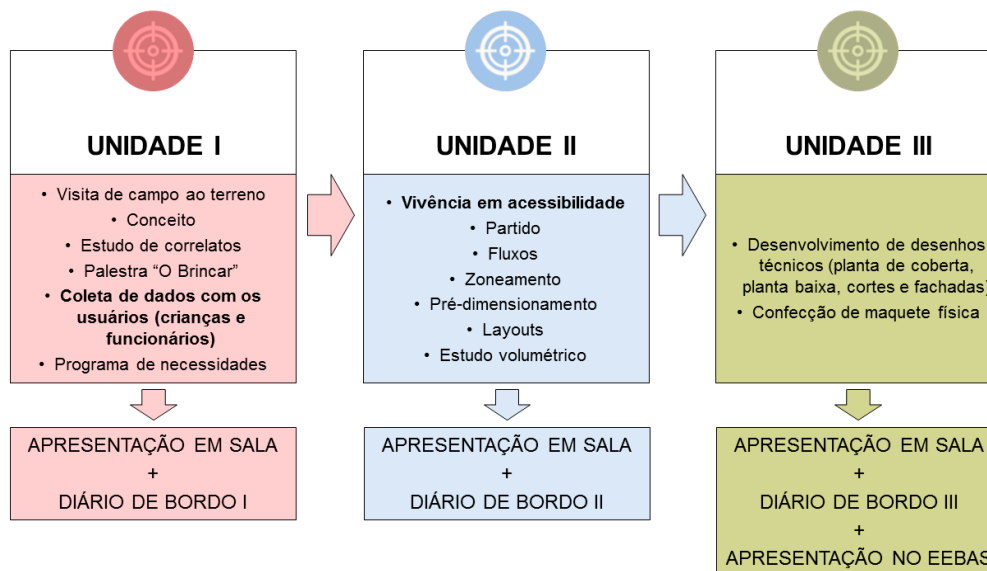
UNIDADE I

• Visita de campo ao terreno
• Conceito
• Estudo de correlatos
• Palestra "O Brincar"
• Coleta de dados com os usuários (crianças e funcionários)
• Programa de necessidades

APRESENTAÇÃO EM SALA
+
DIÁRIO DE BORDO I

UNIDADE II

• Vivência em acessibilidade
• Partido
• Fluxos
• Zoneamento
• Pré-dimensionamento
• Layouts
• Estudo volumétrico

APRESENTAÇÃO EM SALA
+
DIÁRIO DE BORDO II

UNIDADE III

• Desenvolvimento de desenhos técnicos (planta de coberta, planta baixa, cortes e fachadas)
• Confecção de maquete física

APRESENTAÇÃO EM SALA
+
DIÁRIO DE BORDO III
+
APRESENTAÇÃO NO EEBAS